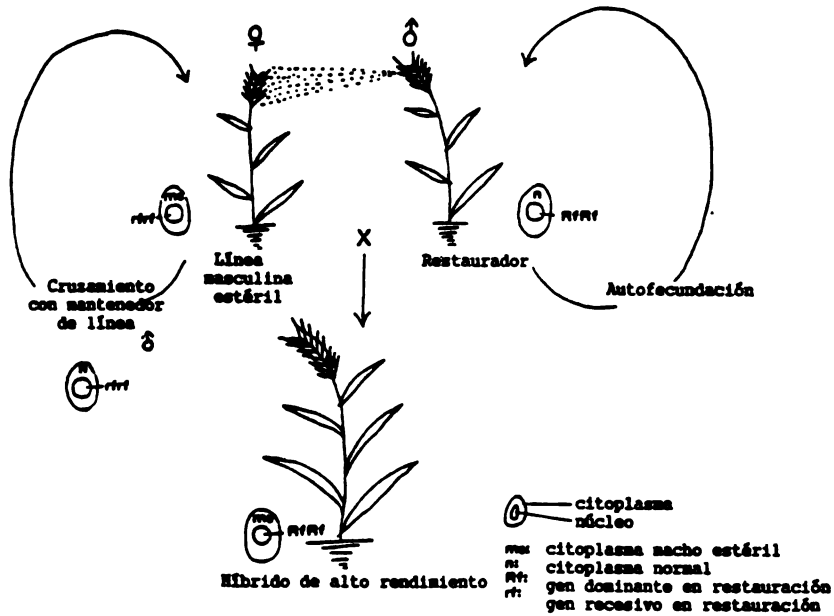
♀ ♂

ms rfrf

n RfRf

Línea masculina estéril

X

Restaurador

Crusamiento con mantenedor de línea

Autofecundación

♂

n rfrf

ms RfRf

Híbrido de alto rendimiento

citoplasma
núcleo

ms: citoplasma macho estéril
n: citoplasma normal
Rf: gen dominante en restauración
rf: gen recesivo en restauración